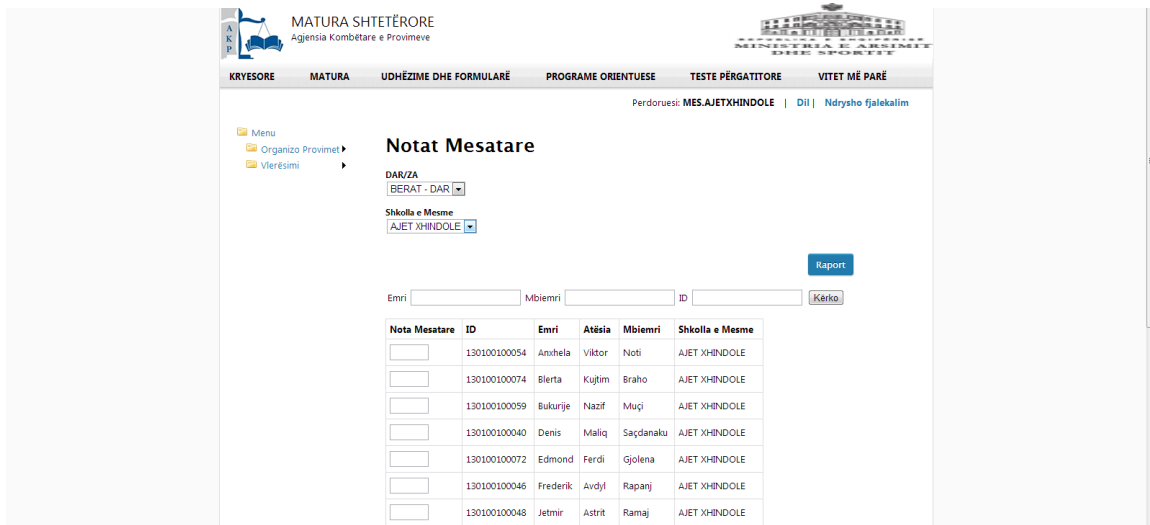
A K P

MATURA SHTETĔRORE
Agjensia Kombëtare e Provimeve

REPUBLIKA E SHQIPËRISË
MINISTRIA E ARSIMIT DHE SPORTIT

KRYESORE MATURA UDHËZIME DHE FORMULARË PROGRAME ORIENTUESE TESTE PËRGATITORE VITET MË PARË

Perdoruesi: MES.AJETXHINDOLE | Dil | Ndrysho fjalekalim

Menu
Organizo Provimet
Vlerësimi

Notat Mesatare

DAR/ZA
BERAT - DAR

Shkolla e Mesme
AJET XHINDOLE

Raport

Emri Mbiemri ID Kërko

| Nota Mesatare | ID | Emri | Atësia | Mbiemri | Shkolla e Mesme |
|---|---|---|---|---|---|
| | 130100100054 | Anxhela | Viktor | Noti | AJET XHINDOLE |
| | 130100100074 | Blerta | Kujtim | Braho | AJET XHINDOLE |
| | 130100100059 | Bukurije | Nazif | Muçi | AJET XHINDOLE |
| | 130100100040 | Denis | Maliq | Saçdanaku | AJET XHINDOLE |
| | 130100100072 | Edmond | Ferdi | Gjolena | AJET XHINDOLE |
| | 130100100046 | Frederik | Avdyl | Rapanj | AJET XHINDOLE |
| | 130100100048 | Jetmir | Astrit | Ramaj | AJET XHINDOLE |